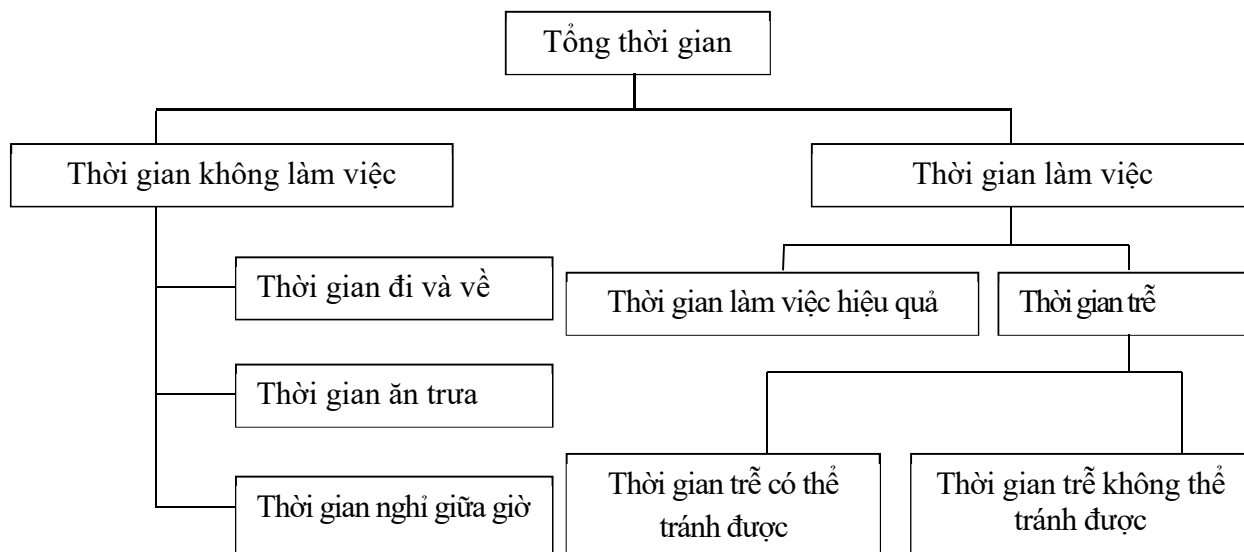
Tổng thời gian

Thời gian không làm việc

Thời gian làm việc

Thời gian đi và về

Thời gian ăn trưa

Thời gian nghỉ giữa giờ

Thời gian làm việc hiệu quả

Thời gian trễ

Thời gian trễ có thể tránh được

Thời gian trễ không thể tránh được